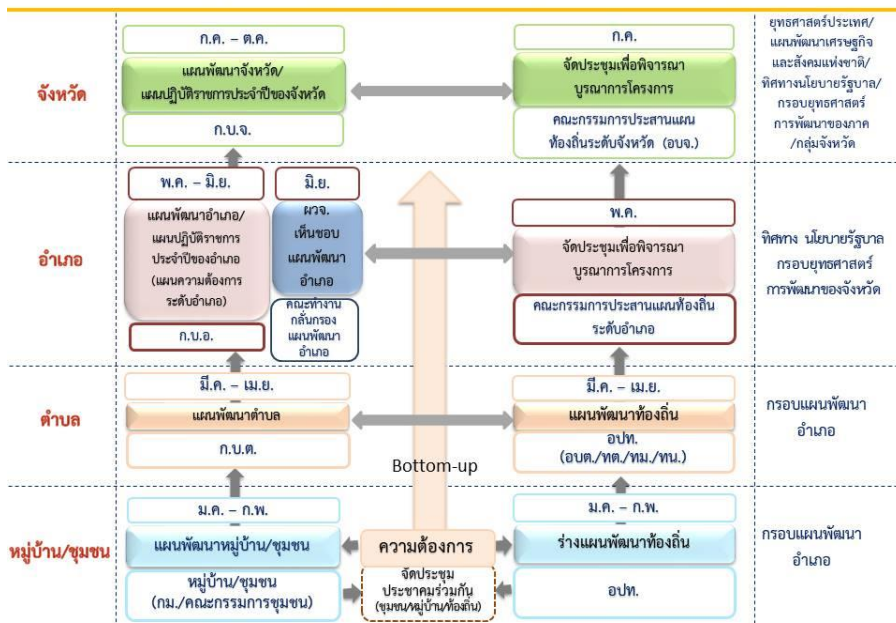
จังหวัด

ก.ค. – ต.ค.

แผนพัฒนาจังหวัด/แผนปฏิบัติราชการประจำปีของจังหวัด

ก.บ.จ.

ก.ค.

จัดประชุมเพื่อพิจารณาบูรณาการโครงการ

คณะกรรมการประสานแผนท้องถิ่นระดับจังหวัด (อบจ.)

ยุทธศาสตร์ประเทศ/แผนพัฒนาเศรษฐกิจและสังคมแห่งชาติ/ทิศทางนโยบายรัฐบาล/กรอบยุทธศาสตร์การพัฒนาของภาค/กลุ่มจังหวัด

อำเภอ

พ.ค. – มิ.ย.

แผนพัฒนาอำเภอ/แผนปฏิบัติราชการประจำปีของอำเภอ (แผนความต้องการระดับอำเภอ)

ก.บ.อ.

มิ.ย.

ผวจ. เห็นชอบแผนพัฒนาอำเภอ

คณะทำงานกลั่นกรองแผนพัฒนาอำเภอ

พ.ค.

จัดประชุมเพื่อพิจารณาบูรณาการโครงการ

คณะกรรมการประสานแผนท้องถิ่นระดับอำเภอ

ทิศทาง นโยบายรัฐบาล กรอบยุทธศาสตร์การพัฒนาของจังหวัด

ตำบล

มี.ค. – เม.ย.

แผนพัฒนาตำบล

ก.บ.ต.

มี.ค. – เม.ย.

แผนพัฒนาท้องถิ่น

อปท. (อบต./ทต./ทม./ทน.)

กรอบแผนพัฒนาอำเภอ

Bottom-up

หมู่บ้าน/ชุมชน

ม.ค. – ก.พ.

แผนพัฒนาหมู่บ้าน/ชุมชน

หมู่บ้าน/ชุมชน (กม./คณะกรรมการชุมชน)

ความต้องการ

จัดประชุมประชาคมร่วมกัน (ชุมชน/หมู่บ้าน/ท้องถิ่น)

ม.ค. – ก.พ.

ร่างแผนพัฒนาท้องถิ่น

อปท.

กรอบแผนพัฒนาอำเภอ